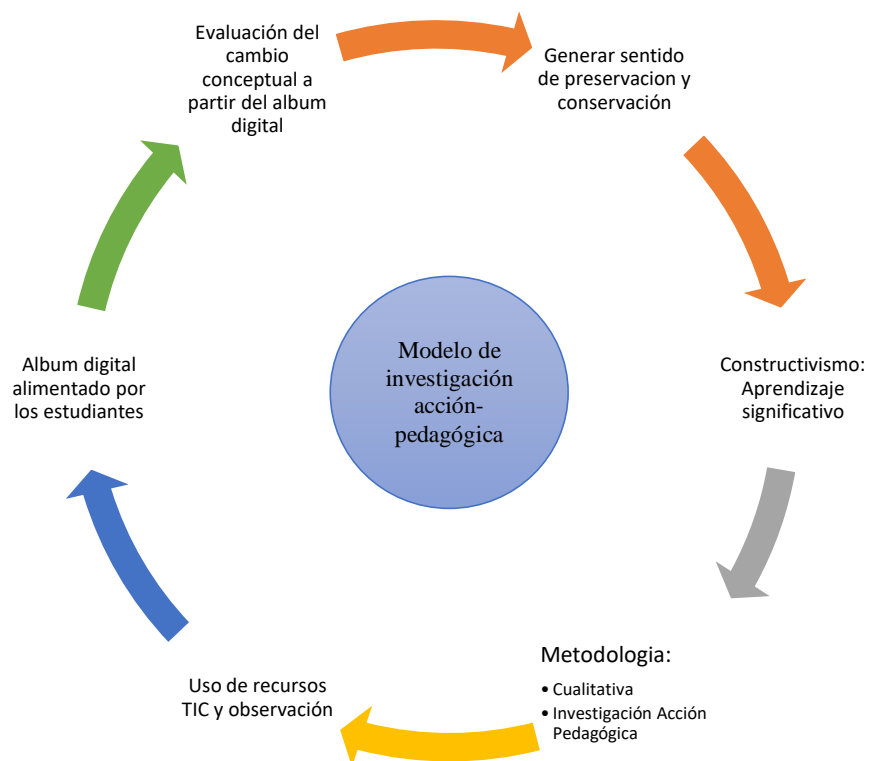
Evaluación del cambio conceptual a partir del album digital

Generar sentido de preservacion y conservación

Constructivismo: Aprendizaje significativo

Metodologia:
• Cualitativa
• Investigación Acción Pedagógica

Uso de recursos TIC y observación

Album digital alimentado por los estudiantes

Modelo de investigación acción-pedagógica